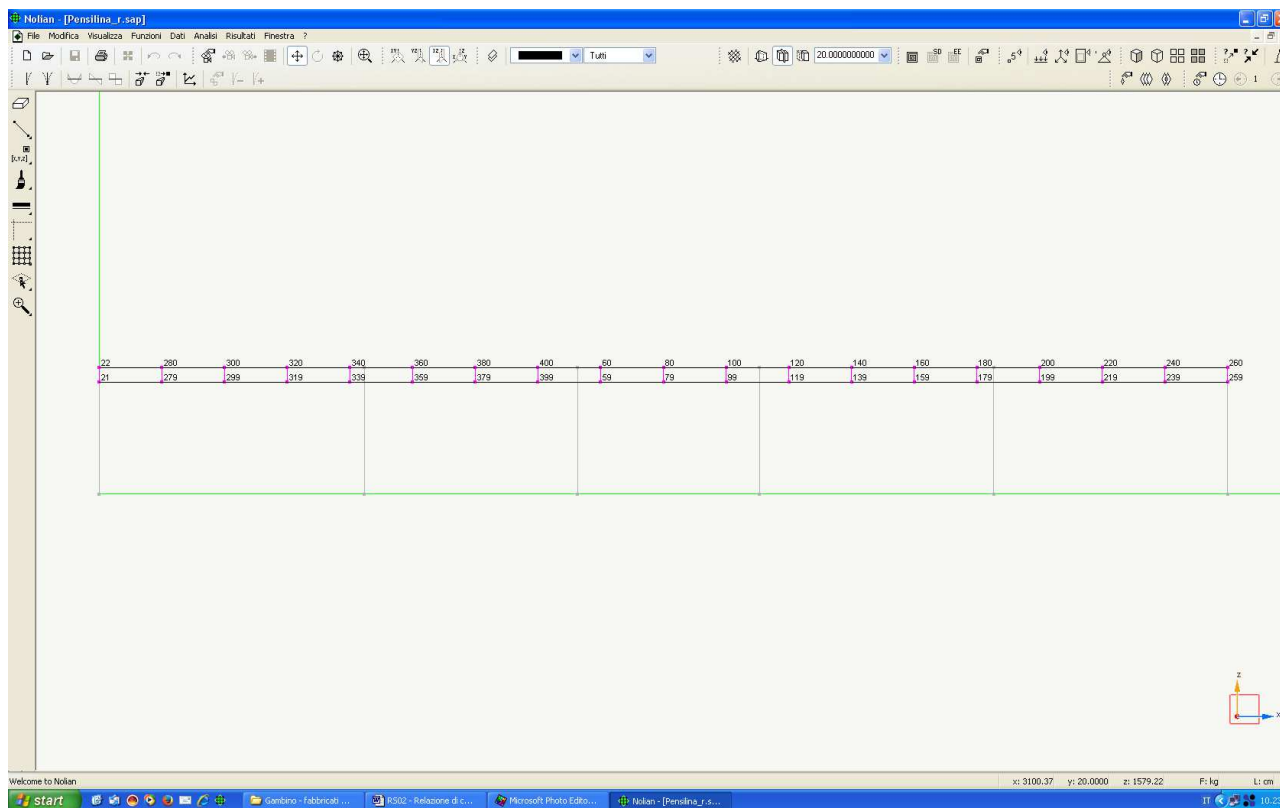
Nolian - [Pensilina_r.sap]

File Modifica Visualizza Funzioni Dati Analisi Risultati Finestra ?

Tutti

20.0000000000

[x,y,z]

22 280 300 320 340 360 380 400 60 80 100 120 140 160 180 200 220 240 260

21 279 299 319 339 359 379 399 59 79 99 119 139 159 179 199 219 239 259

z

x

Welcome to Nolian

x: 3100.37 y: 20.0000 z: 1579.22 F: kg L: cm

start

Gambino - fabbricati ...

RS02 - Relazione di c...

Microsoft Photo Edito...

Nolian - [Pensilina_r.s...

IT

10.2